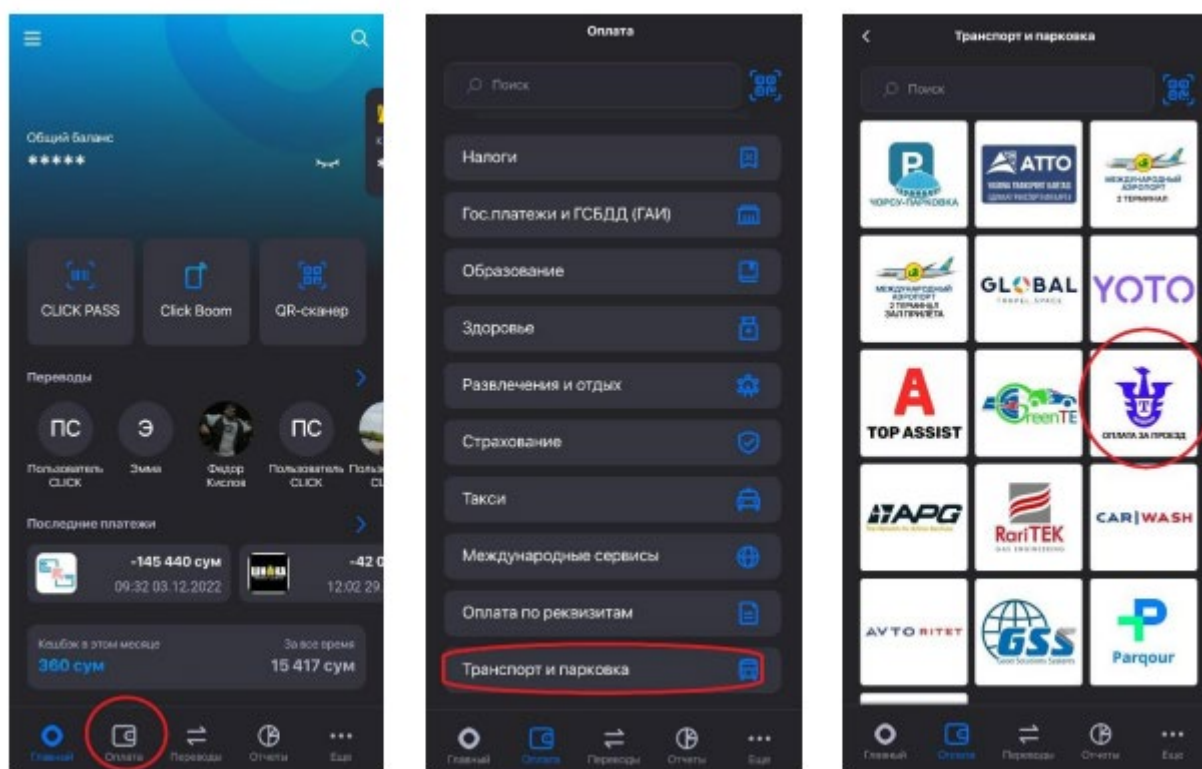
Общий баланс
*****

CLICK PASS
Click Boom
QR-сканер

Переводы
ПС
Пользователь CLICK
Э
Эмма
Федор Кислов
ПС
Пользователь CLICK

Последние платежи
-145 440 сум
09:32 03.12.2022
-42 0
12:02 29

Кешбэк в этом месяце
360 сум
За все время
15 417 сум

Главный
Оплата
Переводы
Отчеты
Еще

Оплата
Поиск
Налоги
Гос.платежи и ГСБДД (ГАИ)
Образование
Здоровье
Развлечения и отдых
Страхование
Такси
Международные сервисы
Оплата по реквизитам
Транспорт и парковка
Главный
Оплата
Переводы
Отчеты
Еще

Транспорт и парковка
Поиск
P
ЧОРСУ-ПАРКОВКА
ATTO
МЕЖДУНАРОДНЫЙ АЭРОПОРТ 2 ТЕРМИНАЛ
МЕЖДУНАРОДНЫЙ АЭРОПОРТ 2 ТЕРМИНАЛ ЗАЛ ПРИЛЕТА
GLOBAL
TRAVEL SPACE
YOTO
A
TOP ASSIST
GreenTE
ОПЛАТА ЗА ПРОЕЗД
APG
RariTEK
GAS ENGINEERING
CAR|WASH
AVTO RITET
GSS
Parqour
Главный
Оплата
Переводы
Отчеты
Еще